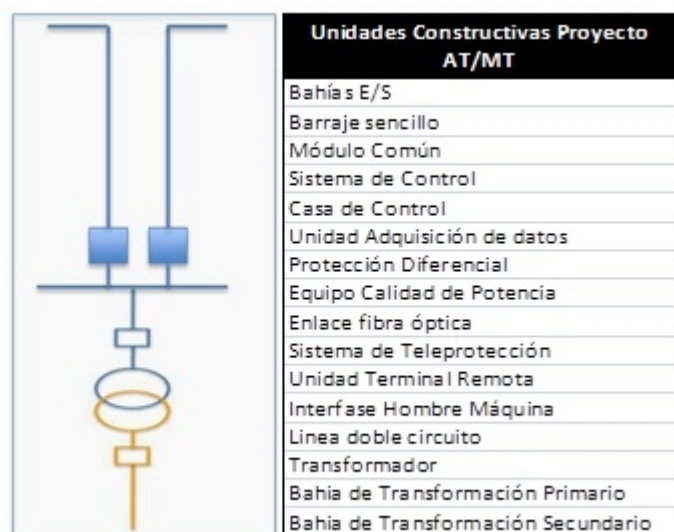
| Unidades Constructivas Proyecto AT/MT |
|---|
| Bahías E/S |
| Barraje sencillo |
| Módulo Común |
| Sistema de Control |
| Casa de Control |
| Unidad Adquisición de datos |
| Protección Diferencial |
| Equipo Calidad de Potencia |
| Enlace fibra óptica |
| Sistema de Teleprotección |
| Unidad Terminal Remota |
| Interfase Hombre Máquina |
| Linea doble circuito |
| Transformador |
| Bahia de Transformación Primario |
| Bahia de Transformación Secundario |